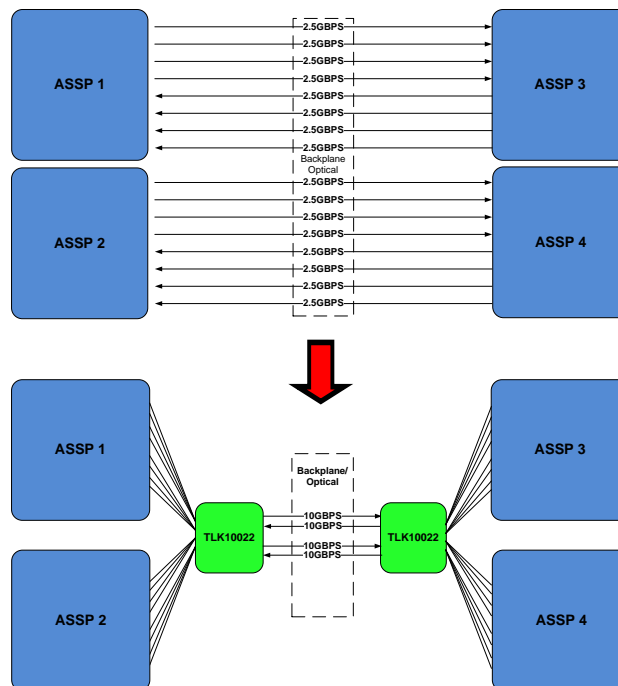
ASSP 1

2.5GBPS
2.5GBPS
2.5GBPS
2.5GBPS
2.5GBPS
2.5GBPS
2.5GBPS
2.5GBPS
Backplane
Optical
2.5GBPS
2.5GBPS
2.5GBPS
2.5GBPS
2.5GBPS
2.5GBPS
2.5GBPS
2.5GBPS

ASSP 3

ASSP 2

ASSP 4

ASSP 1

ASSP 3

Backplane/
Optical

TLK10022

10GBPS
10GBPS
10GBPS
10GBPS

TLK10022

ASSP 2

ASSP 4